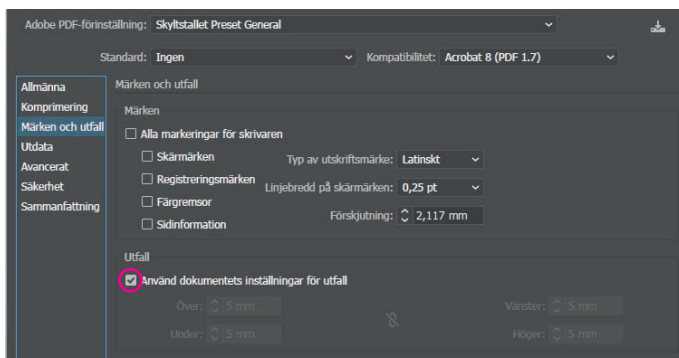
Adobe PDF-förinställning: Skyltstallet Preset General

Standard: Ingen

Kompatibilitet: Acrobat 8 (PDF 1.7)

Allmänna
Komprimering
Märken och utfall
Utdata
Avancerat
Säkerhet
Sammanfattning

Märken och utfall

Märken

Alla markeringar för skrivaren

Skärmärken
Registreringsmärken
Färgremsor
Sidinformation

Typ av utskriftsmärke: Latinskt
Linjebredd på skärmärken: 0,25 pt
Förskjutning: 2,117 mm

Utfall

Använd dokumentets inställningar för utfall

Över: 5 mm
Under: 5 mm
Vänster: 5 mm
Höger: 5 mm